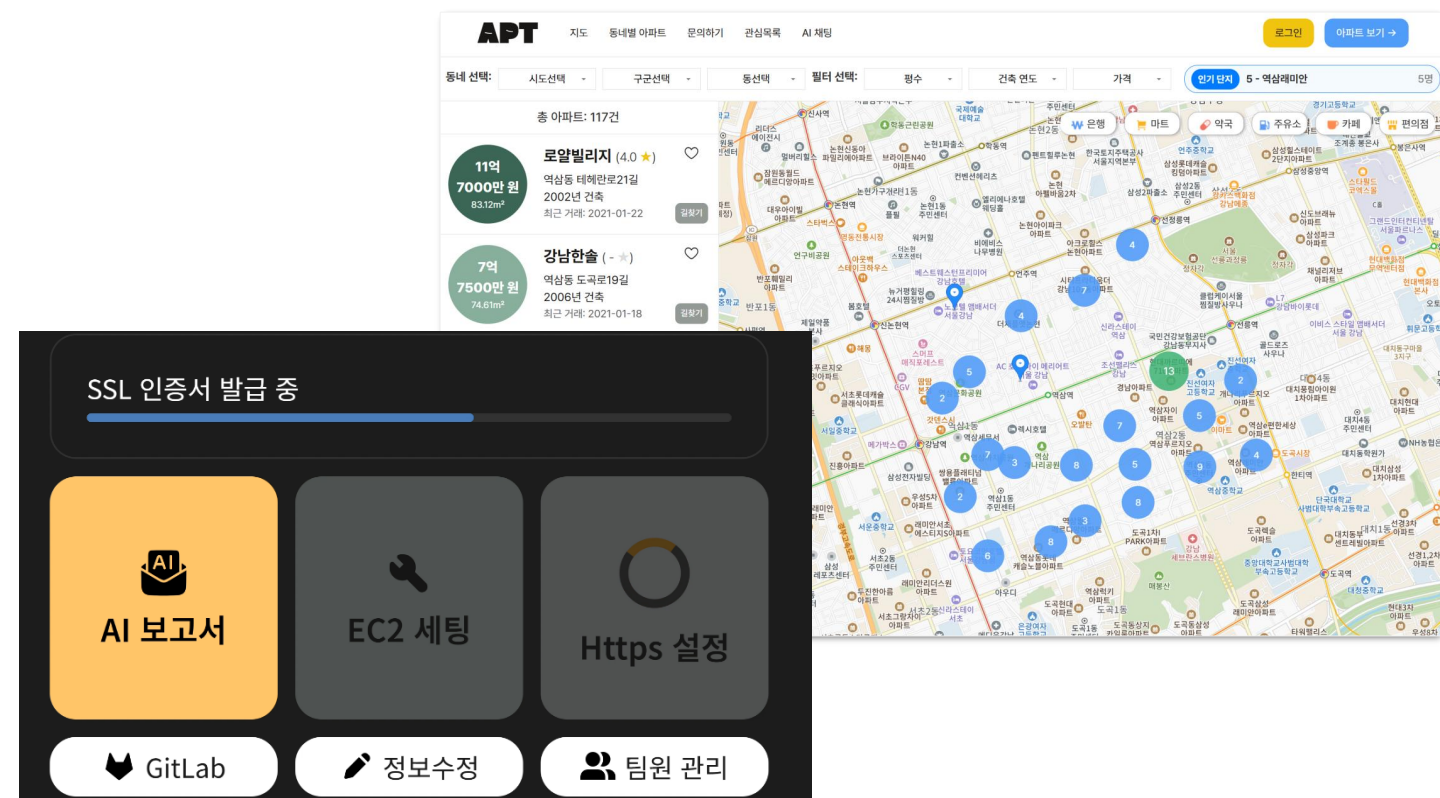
APT 지도 동네별 아파트 문의하기 관심목록 AI 채팅 로그인 아파트 보기 →

동네 선택: 시도선택 구군선택 동선택 필터 선택: 평수 건축 연도 가격 인기 단지 5 - 역삼래미안 5명

총 아파트: 117건

11억 7000만 원 83.12m²
로얄빌리지 (4.0 ★)
역삼동 테헤란로21길
2002년 건축
최근 거래: 2021-01-22
길찾기

7억 7500만 원 74.61m²
강남한솔 ( - ★)
역삼동 도곡로19길
2006년 건축
최근 거래: 2021-01-18
길찾기

은행 마트 약국 주유소 카페 편의점

4 7 4 5 2 13 2 5 7 7 3 8 5 9 4 2 8 3 8 6

SSL 인증서 발급 중

AI 보고서

EC2 세팅

Https 설정

GitLab

정보수정

팀원 관리